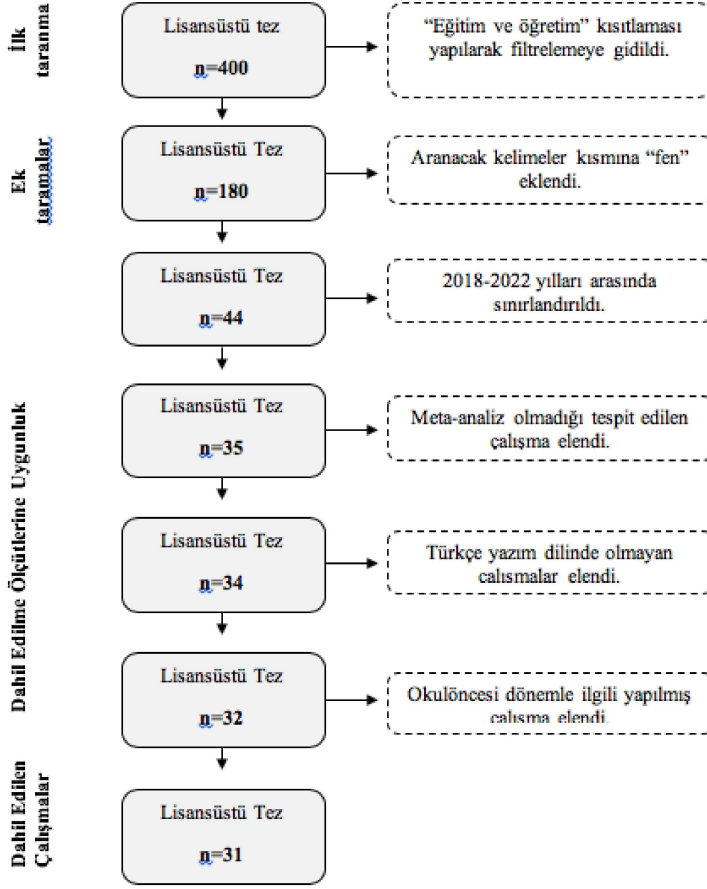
İlk taranma

Lisansüstü tez

n=400

"Eğitim ve öğretim" kısıtlaması yapılarak filtrelemeye gidildi.

Ek taramalar

Lisansüstü Tez

n=180

Aranacak kelimeler kısmına "fen" eklendi.

Lisansüstü Tez

n=44

2018-2022 yılları arasında sınırlandırıldı.

Dahil Edilme Ölçütlerine Uygunluk

Lisansüstü Tez

n=35

Meta-analiz olmadığı tespit edilen çalışma elendi.

Lisansüstü Tez

n=34

Türkçe yazım dilinde olmayan calısmalar elendi.

Lisansüstü Tez

n=32

Okulöncesi dönemle ilgili yapılmış çalışma elendi.

Dahil Edilen Çalışmalar

Lisansüstü Tez

n=31